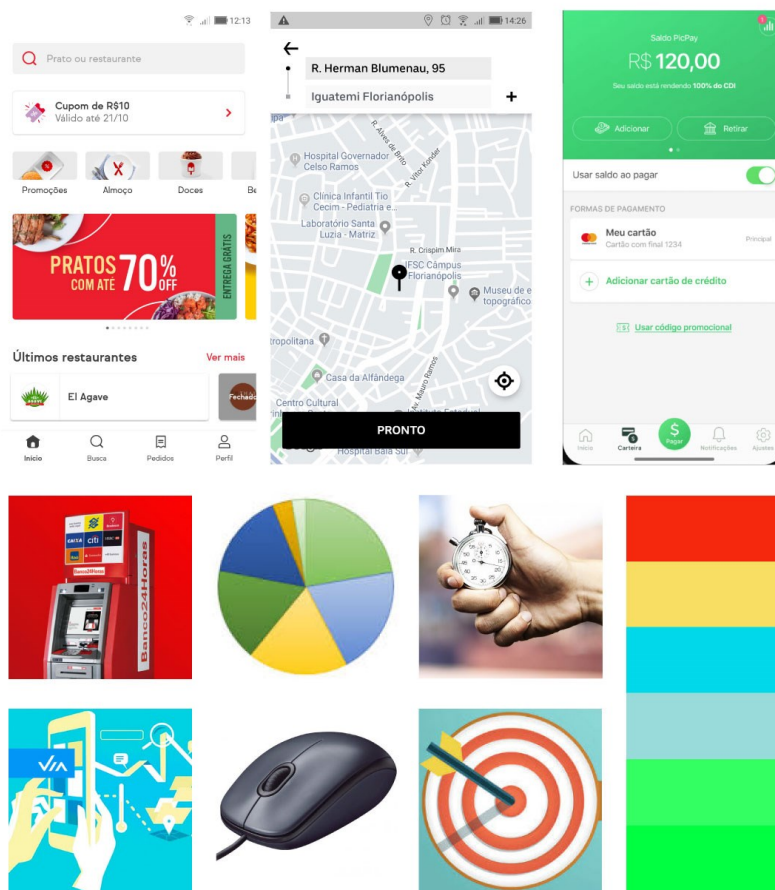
12:13

Prato ou restaurante

Cupom de R$10
Válido até 21/10

Promoções Almoço Doces Be

PRATOS COM ATÉ 70% OFF
ENTREGA GRÁTIS

Últimos restaurantes Ver mais

El Agave
Fechado

Início Busca Pedidos Perfil

14:26

R. Herman Blumenau, 95
Iguatemi Florianópolis

Hospital Governador Celso Ramos
Clínica Infantil Tio Cecim - Pediatria e...
Laboratório Santa Luzia - Matriz
R. Alves de Brito
R. Vitor Konder
R. Crispim Mira
IFSC Câmpus Florianópolis
Museu de e topográfico
tropolitana
Casa da Alfândega
Centro Cultural
Av. Mauro Ramos
Hospital Baía Sul

PRONTO

Saldo PicPay
R$ 120,00
Seu saldo está rendendo 100% do CDI

Adicionar Retirar

Usar saldo ao pagar

FORMAS DE PAGAMENTO
Meu cartão
Cartão com final 1234
Principal

Adicionar cartão de crédito

Usar código promocional

Início Carteira Pagar Notificações Ajustes

CAIXA citi
Banco24Horas
Banco24Horas

VIA